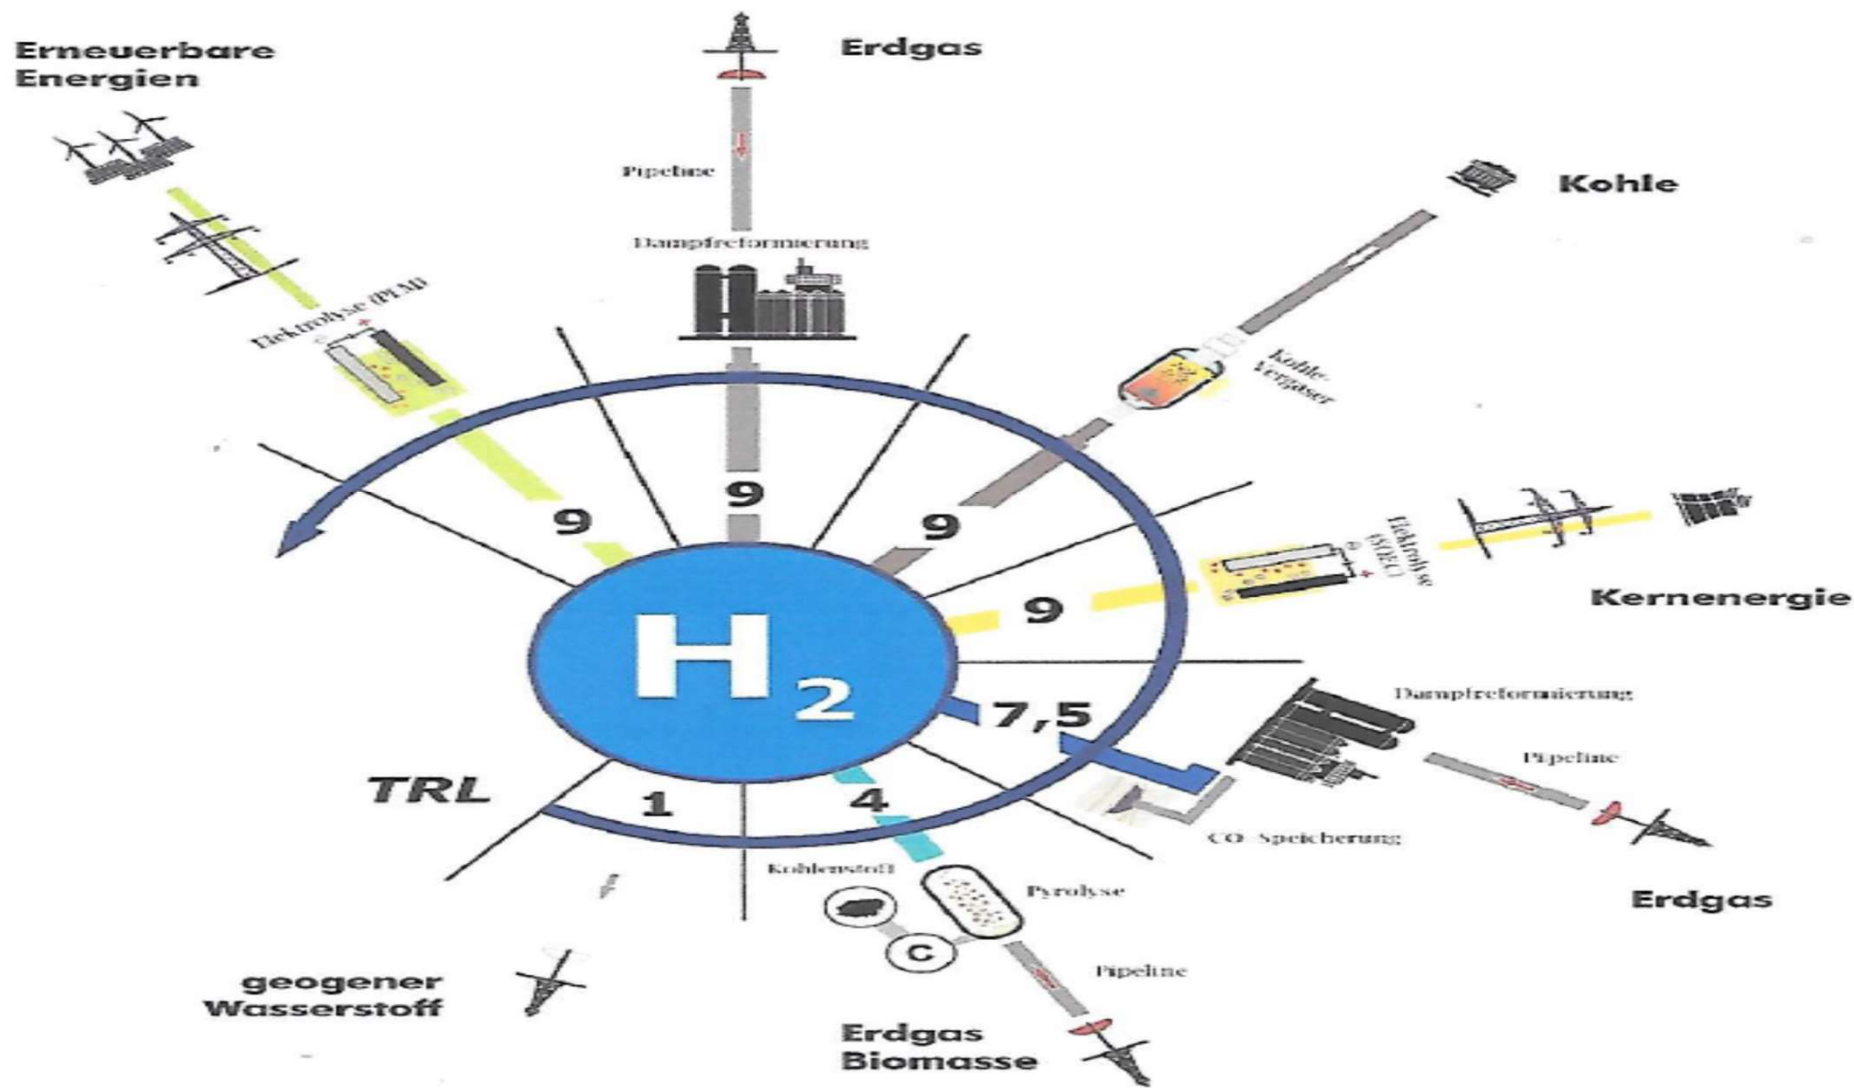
Erneuerbare Energien

Erdgas

Pipeline

Dampfreformierung

Kohle

Elektrolyse (PEM)

Kohle-Vergaser

9

9

9

9

Elektrolyse (SOEC)

Kernenergie

$H_2$

7,5

Dampfreformierung

Pipeline

TRL

1

4

CO₂-Speicherung

Kohlenstoff

Pyrolyse

C

Erdgas

Pipeline

geogener Wasserstoff

Erdgas Biomasse